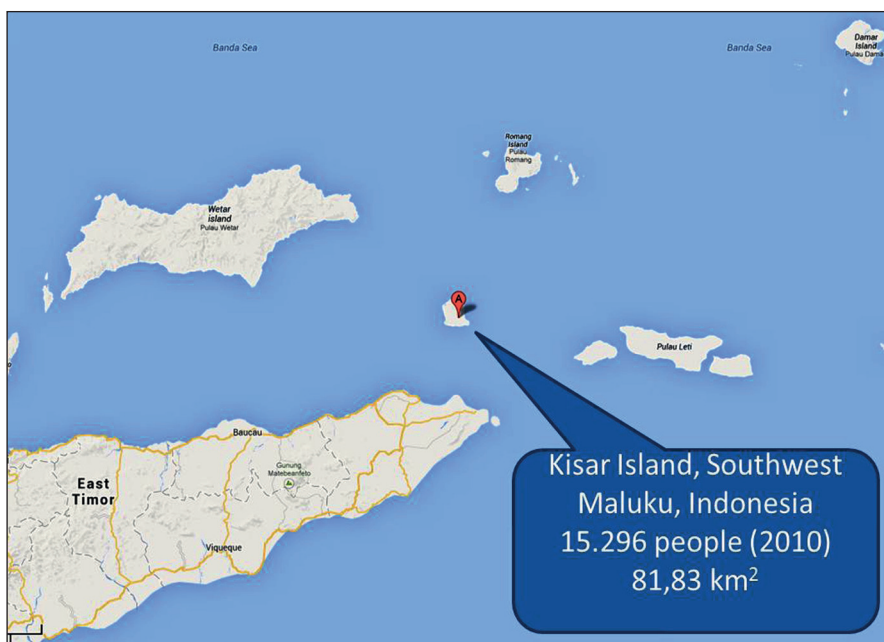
Banda Sea

Banda Sea

Damar Island
Pulau Damar

Romang Island
Pulau Romang

Wetar island
Pulau Wetar

A

Pulau Leti

Baucau

East Timor

Gunung Matebeanfeto

Viqueque

Kisar Island, Southwest Maluku, Indonesia
15.296 people (2010)
81,83 km$^2$